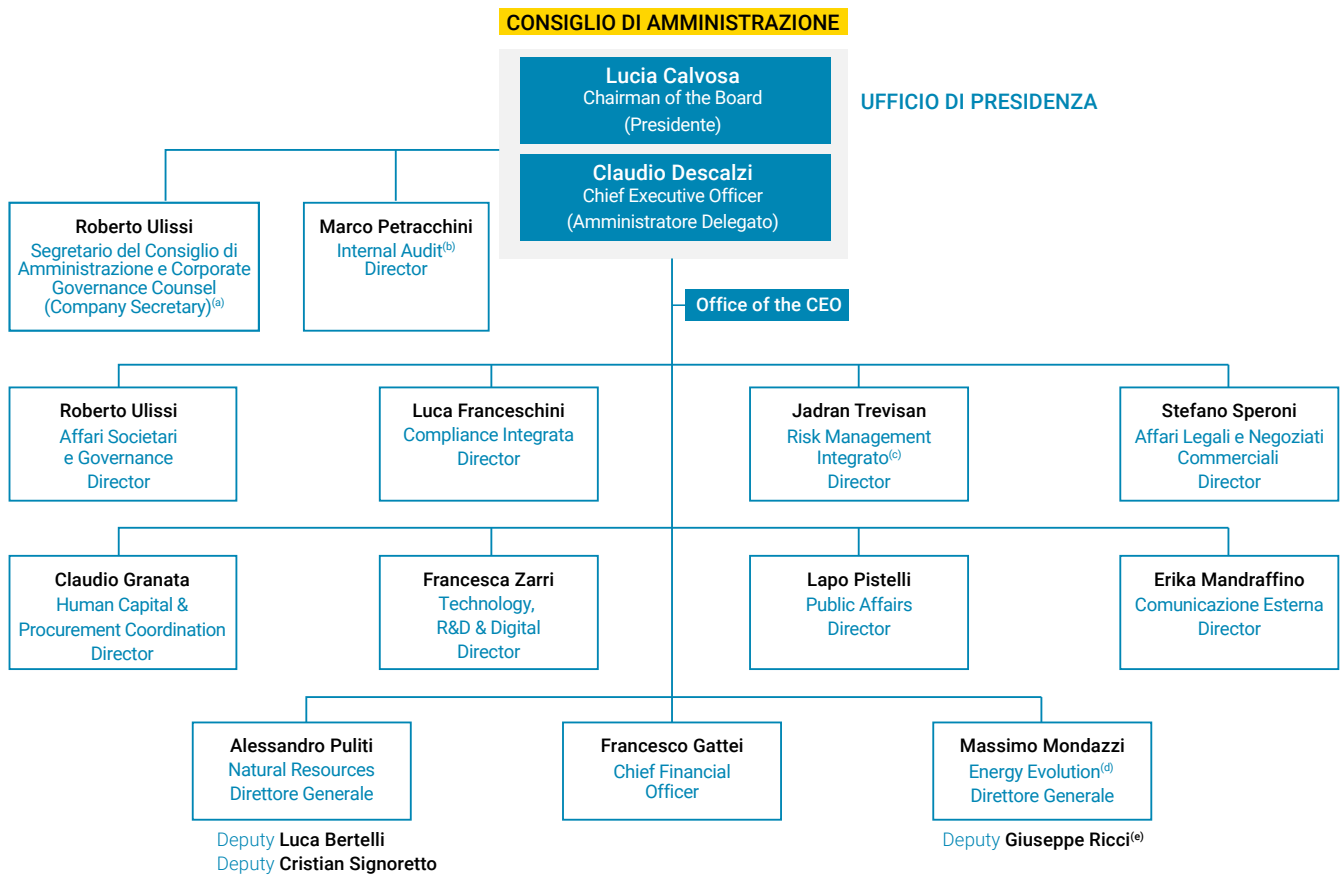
CONSIGLIO DI AMMINISTRAZIONE

Lucia Calvosa
Chairman of the Board
(Presidente)

UFFICIO DI PRESIDENZA

Claudio Descalzi
Chief Executive Officer
(Amministratore Delegato)

Roberto Ulissi
Segretario del Consiglio di Amministrazione e Corporate Governance Counsel (Company Secretary)$^{(a)}$

Marco Petracchini
Internal Audit$^{(b)}$
Director

Office of the CEO

Roberto Ulissi
Affari Societari e Governance
Director

Luca Franceschini
Compliance Integrata
Director

Jadran Trevisan
Risk Management Integrato$^{(c)}$
Director

Stefano Speroni
Affari Legali e Negoziati Commerciali
Director

Claudio Granata
Human Capital & Procurement Coordination
Director

Francesca Zarri
Technology, R&D & Digital
Director

Lapo Pistelli
Public Affairs
Director

Erika Mandraffino
Comunicazione Esterna
Director

Alessandro Puliti
Natural Resources
Direttore Generale

Francesco Gattei
Chief Financial Officer

Massimo Mondazzi
Energy Evolution$^{(d)}$
Direttore Generale

Deputy Luca Bertelli
Deputy Cristian Signoretto

Deputy Giuseppe Ricci$^{(e)}$